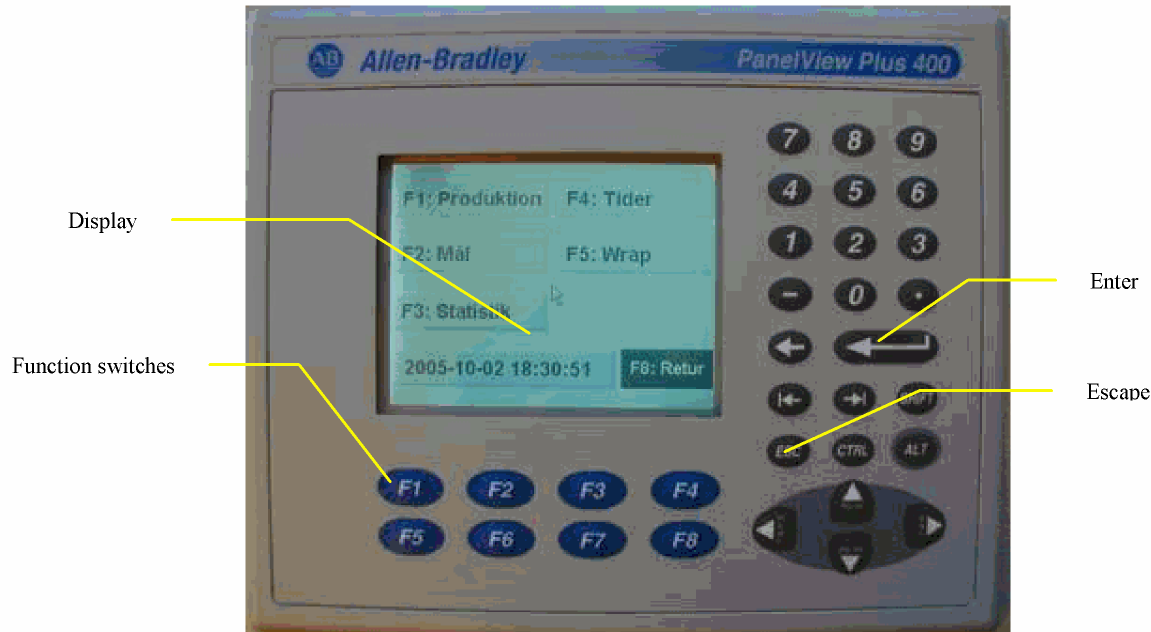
AB Allen-Bradley

PanelView Plus 400

Display

F1: Produktion

F4: Tider

F2: Mål

F5: Wrap

F3: Statistik

2005-10-02 18:30:51

F8: Retur

7 8 9

4 5 6

1 2 3

– 0 .

Enter

Function switches

Escape

ESC CTRL ALT

F1 F2 F3 F4

F5 F6 F7 F8